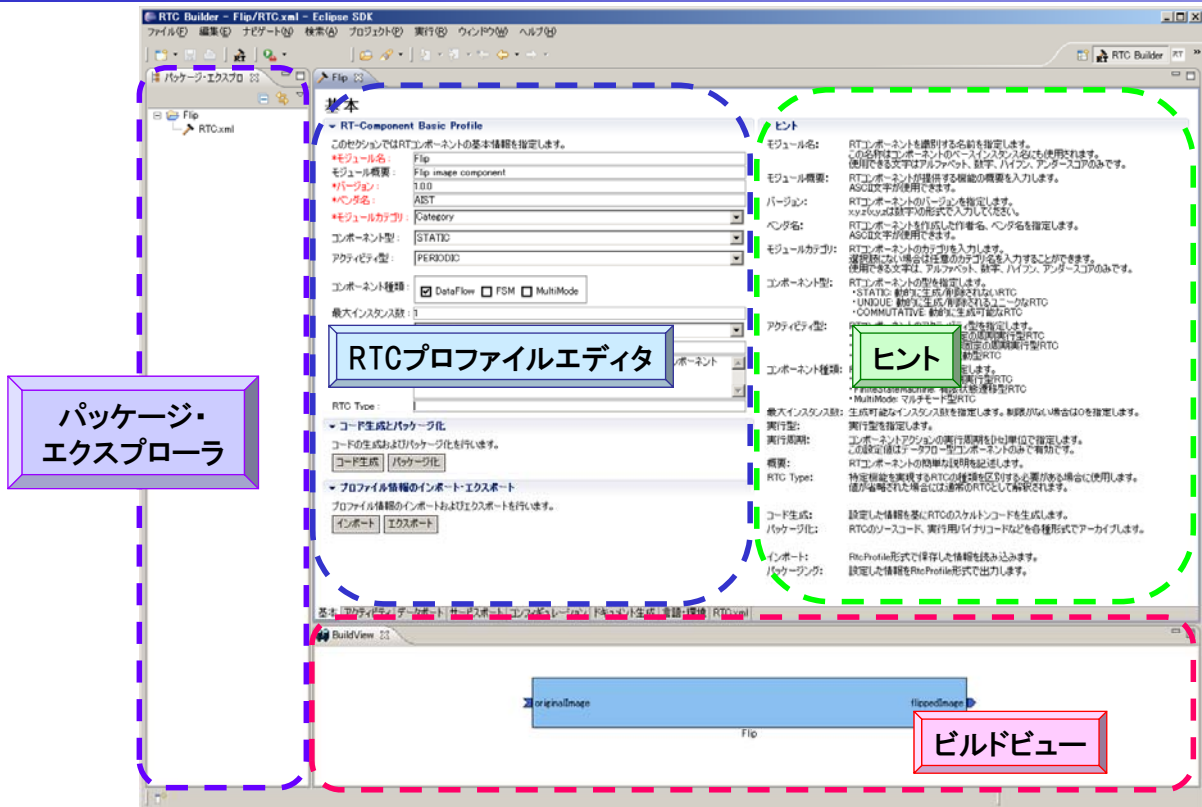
RTC Builder - Flip/RTC.xml - Eclipse SDK
ファイル(F) 編集(E) ナビゲート(N) 検索(A) プロジェクト(P) 実行(R) ウィンドウ(W) ヘルプ(H)
RTC Builder RT

パッケージ・エクスプロ
Flip
RTC.xml

Flip
基本
RT-Component Basic Profile
このセクションではRTコンポーネントの基本情報を指定します。
*モジュール名: Flip
モジュール概要: Flip image component
*バージョン: 1.0.0
*ベンダ名: AIST
*モジュールカテゴリ: Category
コンポーネント型: STATIC
アクティビティ型: PERIODIC
コンポーネント種類: DataFlow FSM MultiMode
最大インスタンス数: 1
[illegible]ポーネント
RTC Type:
コード生成とパッケージ化
コードの生成およびパッケージ化を行います。
コード生成 パッケージ化
プロファイル情報のインポート・エクスポート
プロファイル情報のインポートおよびエクスポートを行います。
インポート エクスポート

ヒント
モジュール名: RTコンポーネントを識別する名前を指定します。 この名称はコンポーネントのベースインスタンス名にも使用されます。 使用できる文字はアルファベット、数字、ハイフン、アンダースコアのみです。
モジュール概要: RTコンポーネントが提供する機能の概要を入力します。 ASCII文字が使用できます。
バージョン: RTコンポーネントのバージョンを指定します。 x.y.zかx.y.zは数字)の形式で入力してください。
ベンダ名: RTコンポーネントを作成した作者名、ベンダ名を指定します。 ASCII文字が使用できます。
モジュールカテゴリ: RTコンポーネントのカテゴリを入力します。 選択肢にない場合は任意のカテゴリ名を入力することができます。 使用できる文字は、アルファベット、数字、ハイフン、アンダースコアのみです。
コンポーネント型: RTコンポーネントの型を指定します。 •STATIC: 静的に生成/削除されないRTC •UNIQUE: 動的に生成/削除されるユニークなRTC •COMMUTATIVE: 動的に生成可能なRTC
アクティビティ型: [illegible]
コンポーネント種類: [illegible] •MultiMode: マルチモード型RTC
最大インスタンス数: 生成可能なインスタンス数を指定します。制限がない場合は0を指定します。
実行型: 実行型を指定します。
実行周期: コンポーネントアクションの実行周期を[Hz]単位で指定します。 この設定値はデータフロー型コンポーネントのみで有効です。
概要: RTコンポーネントの簡単な説明を記述します。
RTC Type: 特定機能を実現するRTCの種類を区別する必要がある場合に使用します。 値が省略された場合には通常のRTCとして解釈されます。
コード生成: 設定した情報を基にRTCのスケルトンコードを生成します。
パッケージ化: RTCのソースコード、実行用バイナリコードなどを各種形式でアーカイブします。
インポート: RtcProfile形式で保存した情報を読み込みます。
パッケージング: 設定した情報をRtcProfile形式で出力します。

基本 アクティビティ データポート サービスポート コンフィギュレーション ドキュメント生成 言語・環境 RTC.xml

BuildView
originalImage
flippedImage
Flip

RTCプロファイルエディタ
ヒント
パッケージ・エクスプローラ
ビルドビュー